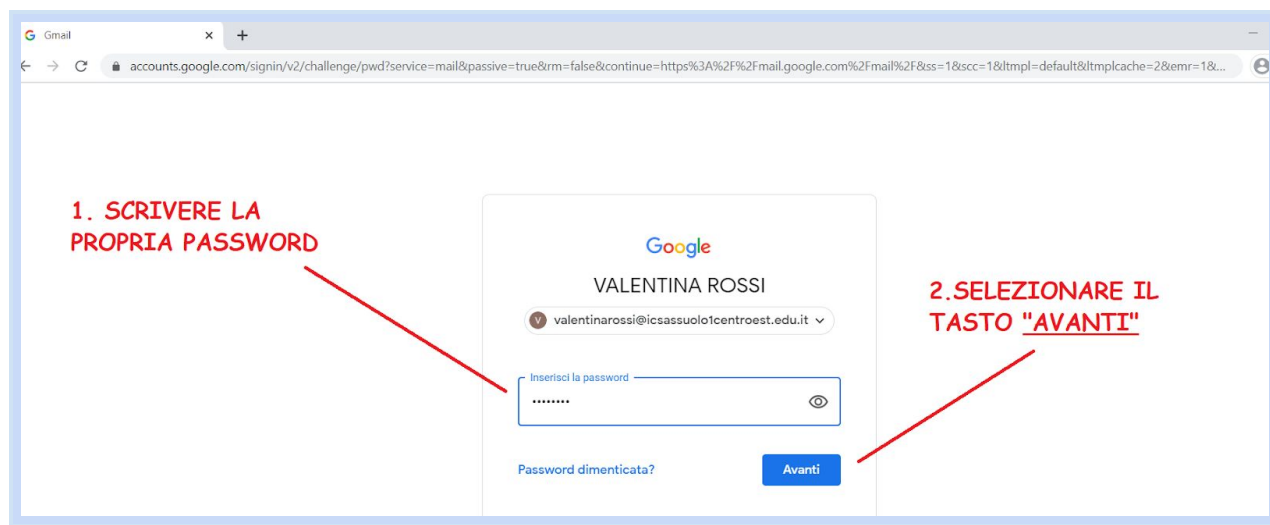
Gmail × +

accounts.google.com/signin/v2/challenge/pwd?service=mail&passive=true&rm=false&continue=https%3A%2F%2Fmail.google.com%2Fmail%2F&ss=1&scc=1&ltmpl=default&ltmplcache=2&emr=1&...

1. SCRIVERE LA PROPRIA PASSWORD

Google

VALENTINA ROSSI

V valentinarossi@icsassuolo1centroest.edu.it

Inserisci la password

••••••••

Password dimenticata?

Avanti

2.SELEZIONARE IL TASTO "AVANTI"